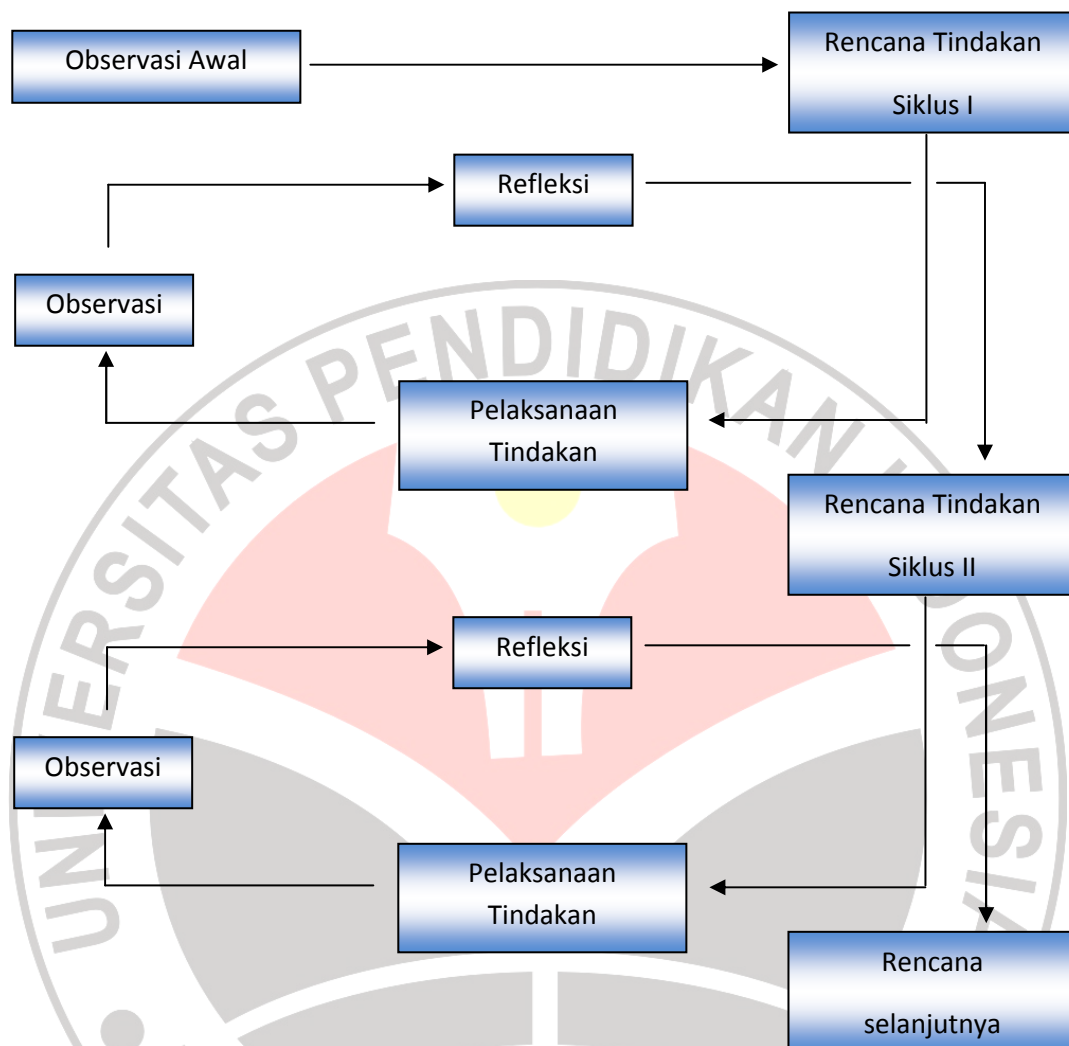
Observasi Awal

Rencana Tindakan Siklus I

Refleksi

Observasi

Pelaksanaan Tindakan

Rencana Tindakan Siklus II

Refleksi

Observasi

Pelaksanaan Tindakan

Rencana selanjutnya

UNIVERSITAS PENDIDIKAN INDONESIA